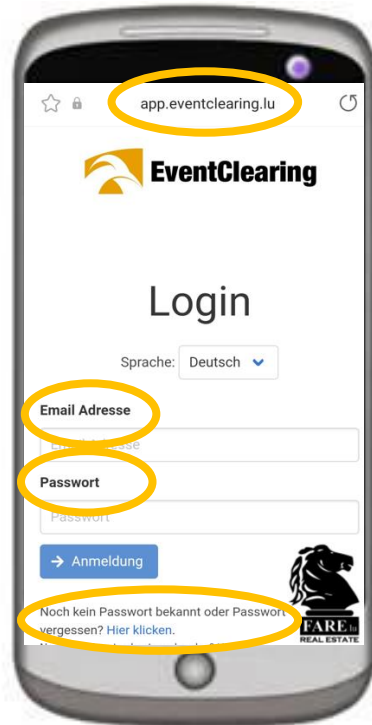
app.eventclearing.lu

EventClearing

Login

Sprache: Deutsch

Email Adresse

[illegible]

Passwort

Passwort

→ Anmeldung

Noch kein Passwort bekannt oder Passwort vergessen? Hier klicken.

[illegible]

FARE.lu
REAL ESTATE